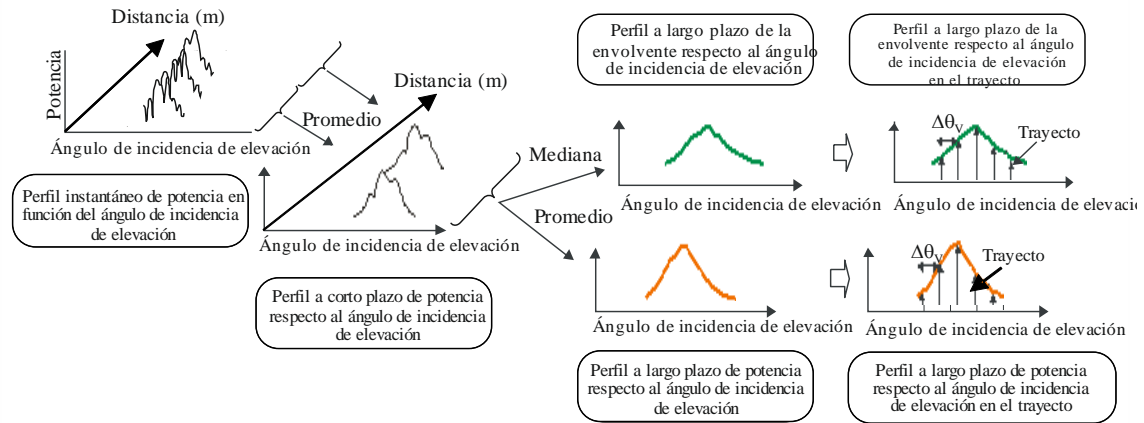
Distancia (m)

Potencia

Ángulo de incidencia de elevación

Perfil instantáneo de potencia en función del ángulo de incidencia de elevación

Promedio

Distancia (m)

Ángulo de incidencia de elevación

Perfil a corto plazo de potencia respecto al ángulo de incidencia de elevación

Mediana

Promedio

Perfil a largo plazo de la envolvente respecto al ángulo de incidencia de elevación

Ángulo de incidencia de elevación

Perfil a largo plazo de la envolvente respecto al ángulo de incidencia de elevación en el trayecto

$\Delta\theta_V$

Trayecto

Ángulo de incidencia de elevac

Ángulo de incidencia de elevación

Perfil a largo plazo de potencia respecto al ángulo de incidencia de elevación

$\Delta\theta_V$

Trayecto

Ángulo de incidencia de elevación

Perfil a largo plazo de potencia respecto al ángulo de incidencia de elevación en el trayecto